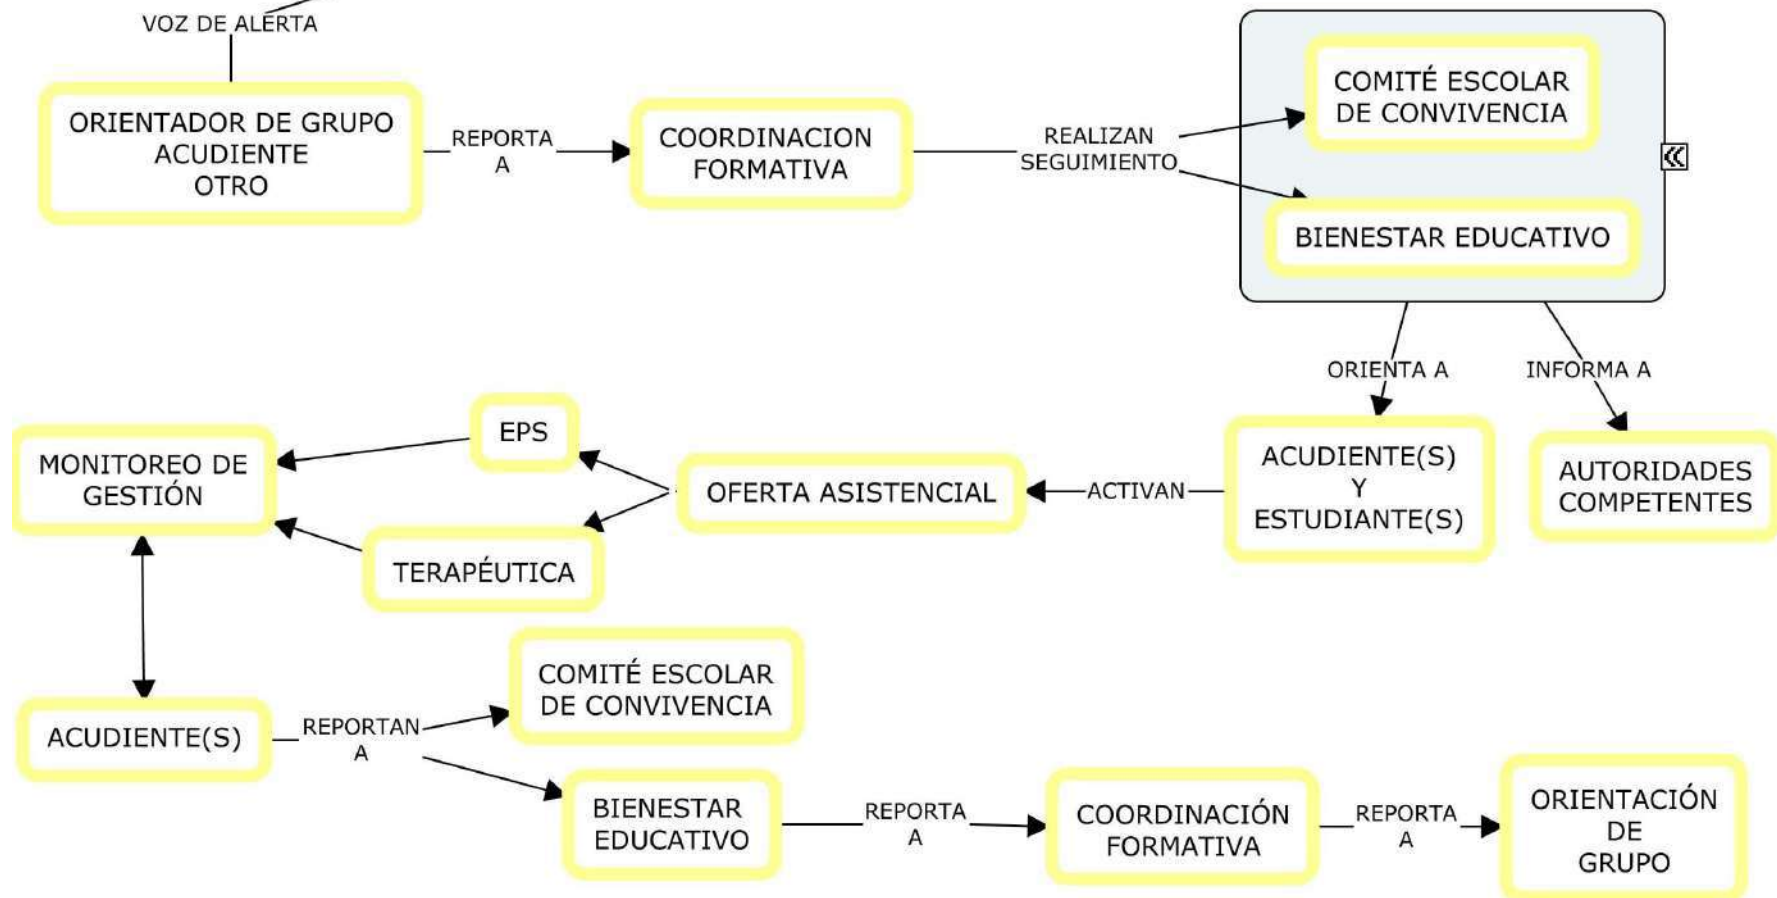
VOZ DE ALERTA

ORIENTADOR DE GRUPO
ACUDIENTE
OTRO

REPORTA A

COORDINACION FORMATIVA

REALIZAN SEGUIMIENTO

COMITÉ ESCOLAR DE CONVIVENCIA

BIENESTAR EDUCATIVO

ORIENTA A

INFORMA A

ACUDIENTE(S) Y ESTUDIANTE(S)

AUTORIDADES COMPETENTES

ACTIVAN

OFERTA ASISTENCIAL

EPS

TERAPÉUTICA

MONITOREO DE GESTIÓN

ACUDIENTE(S)

REPORTAN A

COMITÉ ESCOLAR DE CONVIVENCIA

BIENESTAR EDUCATIVO

REPORTA A

COORDINACIÓN FORMATIVA

REPORTA A

ORIENTACIÓN DE GRUPO